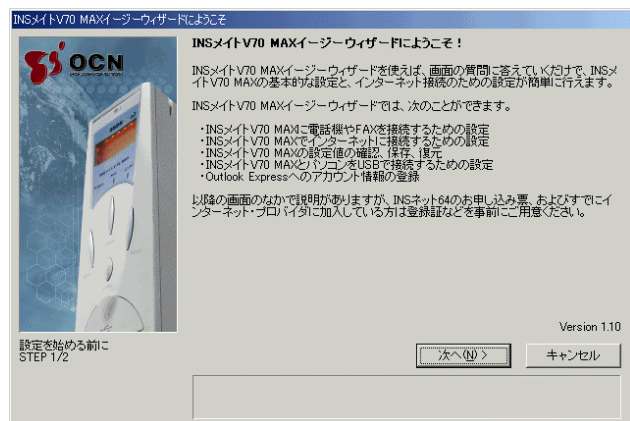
INSメイトV70 MAXイージーウィザードにようこそ

OCN

INSメイトV70 MAXイージーウィザードにようこそ！

INSメイトV70 MAXイージーウィザードを使えば、画面の質問に答えていくだけで、INSメイトV70 MAXの基本的な設定と、インターネット接続のための設定が簡単に行えます。

INSメイトV70 MAXイージーウィザードでは、次のことができます。

・INSメイトV70 MAXに電話機やFAXを接続するための設定
・INSメイトV70 MAXでインターネットに接続するための設定
・INSメイトV70 MAXの設定値の確認、保存、復元
・INSメイトV70 MAXとパソコンをUSBで接続するための設定
・Outlook Expressへのアカウント情報の登録

以降の画面のなかで説明がありますが、INSネット64のお申し込み票、およびすでにインターネット・プロバイダに加入している方は登録証などを事前にご用意ください。

Version 1.10

設定を始める前に
STEP 1/2

次へ(N) >

キャンセル